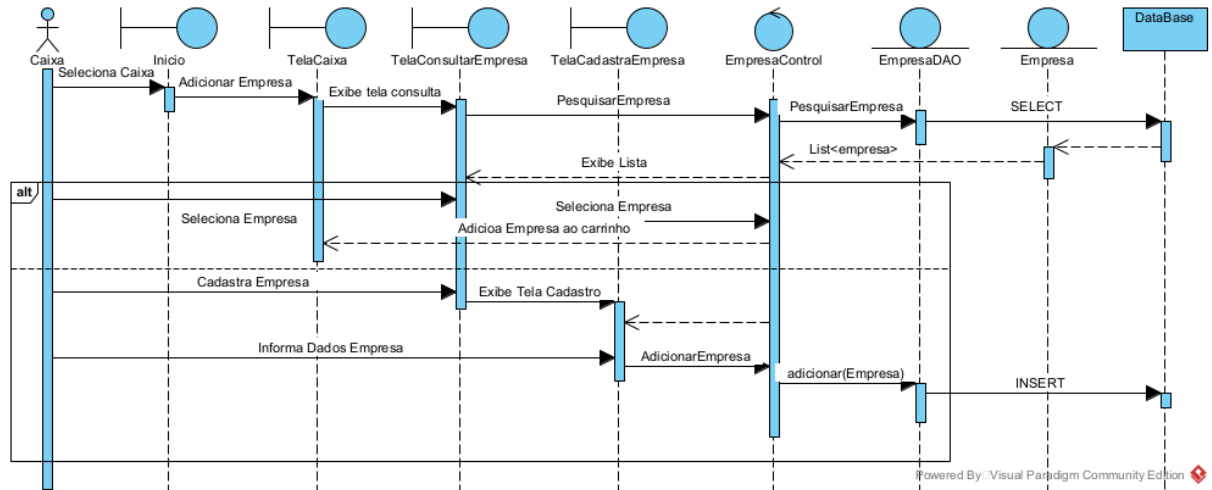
Caixa
Inicio
TelaCaixa
TelaConsultarEmpresa
TelaCadastraEmpresa
EmpresaControl
EmpresaDAO
Empresa
DataBase

Seleciona Caixa
Adicionar Empresa
Exibe tela consulta
PesquisarEmpresa
PesquisarEmpresa
SELECT
List<empresa>
Exibe Lista

alt

Seleciona Empresa
Seleciona Empresa
Adicioa Empresa ao carrinho

Cadastra Empresa
Exibe Tela Cadastro
Informa Dados Empresa
AdicionarEmpresa
adicionar(Empresa)
INSERT

Powered By: Visual Paradigm Community Edition